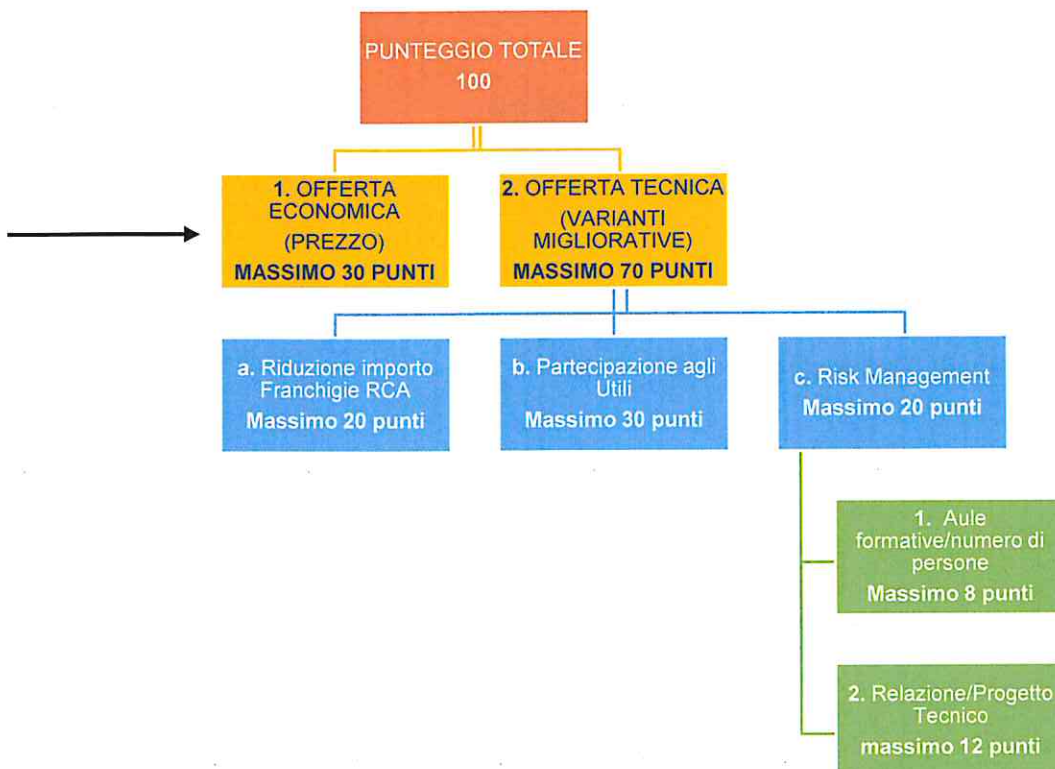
PUNTEGGIO TOTALE
100

1. OFFERTA ECONOMICA
(PREZZO)
MASSIMO 30 PUNTI

2. OFFERTA TECNICA
(VARIANTI MIGLIORATIVE)
MASSIMO 70 PUNTI

a. Riduzione importo Franchigie RCA
Massimo 20 punti

b. Partecipazione agli Utili
Massimo 30 punti

c. Risk Management
Massimo 20 punti

1. Aule formative/numero di persone
Massimo 8 punti

2. Relazione/Progetto Tecnico
massimo 12 punti